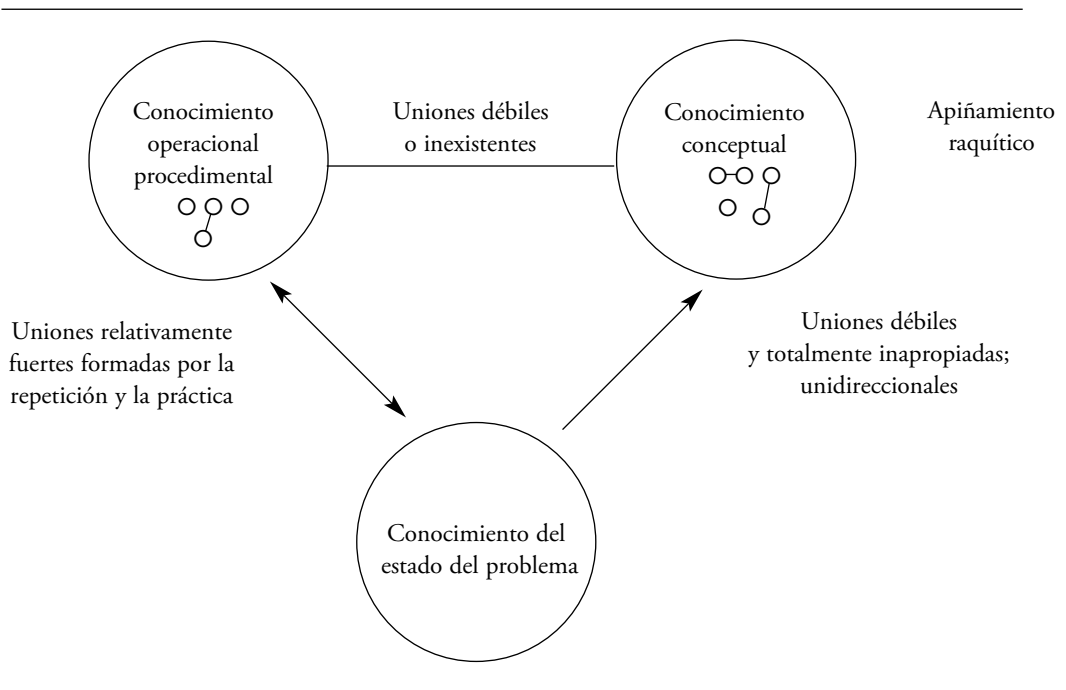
Conocimiento operacional procedimental

Uniones débiles o inexistentes

Conocimiento conceptual

Apiñamiento raquítico

Uniones relativamente fuertes formadas por la repetición y la práctica

Uniones débiles y totalmente inapropiadas; unidireccionales

Conocimiento del estado del problema